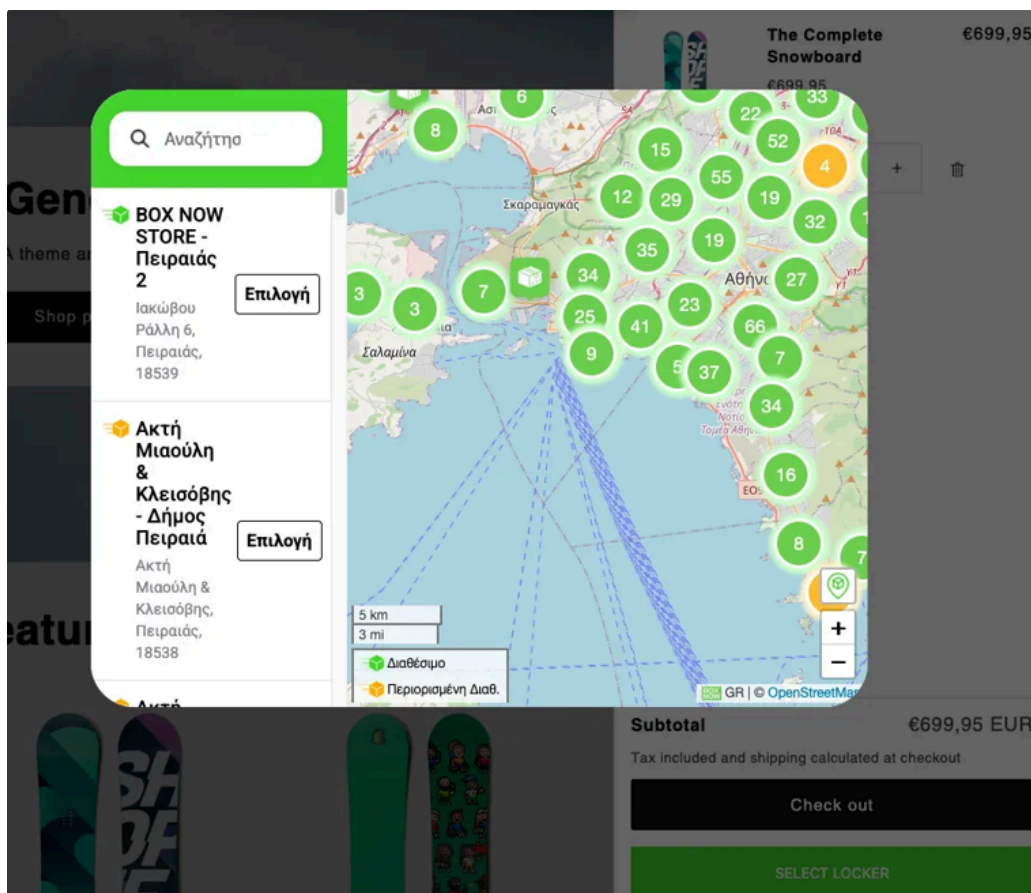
The Complete Snowboard
€699,95
€699,95

Gen
A theme ar
Shop p

eatu

Αναζήτηση

BOX NOW STORE - Πειραιάς 2
Ιακώβου Ράλλη 6, Πειραιάς, 18539
Επιλογή

Ακτή Μιαούλη & Κλεισόβης - Δήμος Πειραιά
Ακτή Μιαούλη & Κλεισόβης, Πειραιάς, 18538
Επιλογή

Ακτή

6 8 22 33 52 15 4 55 12 29 19 32 Σκαραμαγκάς 35 19 34 Αθήνα 27 7 3 3 23 25 41 66 Σαλαμίνα 9 7 5 37 34 16 8 7

5 km
3 mi
Διαθέσιμο
Περιορισμένη Διαθ.
+
−
GR | © OpenStreetMap

Subtotal
€699,95 EUR
Tax included and shipping calculated at checkout
Check out
SELECT LOCKER